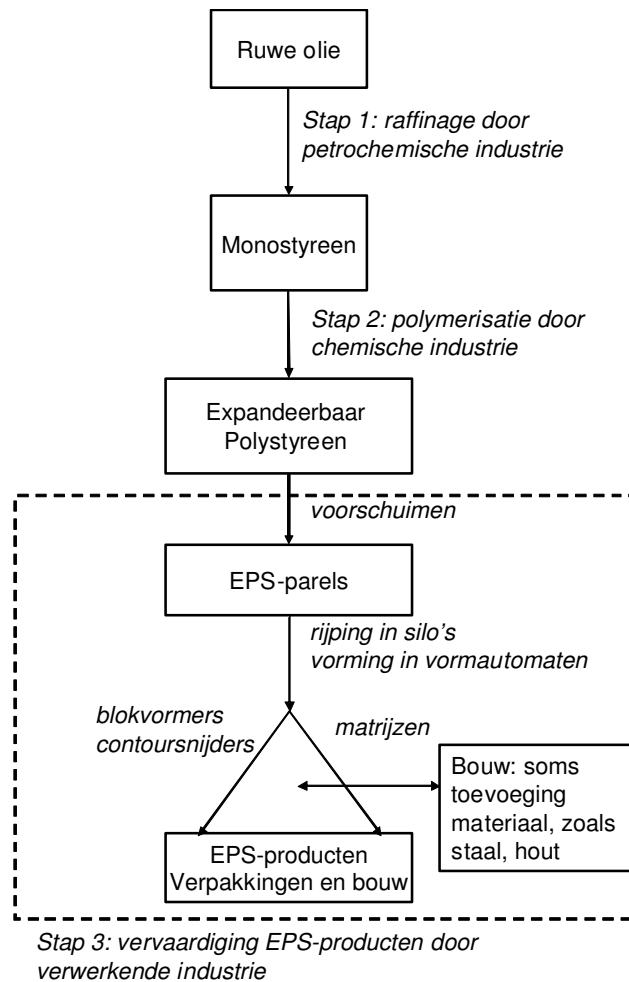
Ruwe olie

Stap 1: raffinage door petrochemische industrie

Monostyreen

Stap 2: polymerisatie door chemische industrie

Expandeerbaar Polystyreen

voorschuimen

EPS-parels

rijping in silo's vorming in vormautomaten

blokvormers contoursnijders

matrijzen

Bouw: soms toevoeging materiaal, zoals staal, hout

EPS-producten Verpakkingen en bouw

Stap 3: vervaardiging EPS-producten door verwerkende industrie